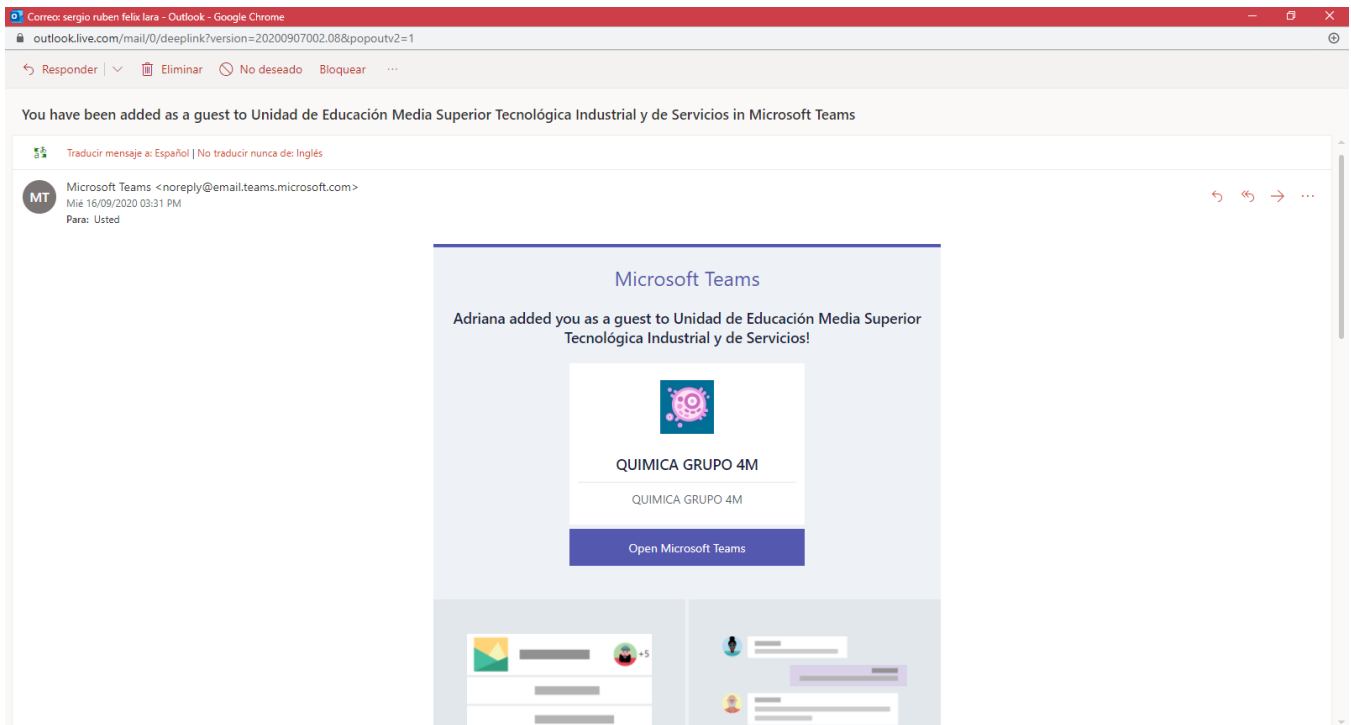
Correo: sergio ruben felix lara - Outlook - Google Chrome

outlook.live.com/mail/0/deeplink?version=20200907002.08&popoutv2=1

Responder | Eliminar No deseado Bloquear ···

You have been added as a guest to Unidad de Educación Media Superior Tecnológica Industrial y de Servicios in Microsoft Teams

Traducir mensaje a: Español | No traducir nunca de: Inglés

MT Microsoft Teams <noreply@email.teams.microsoft.com>
Mié 16/09/2020 03:31 PM
Para: Usted

Microsoft Teams

Adriana added you as a guest to Unidad de Educación Media Superior Tecnológica Industrial y de Servicios!

QUIMICA GRUPO 4M

QUIMICA GRUPO 4M

Open Microsoft Teams

+5